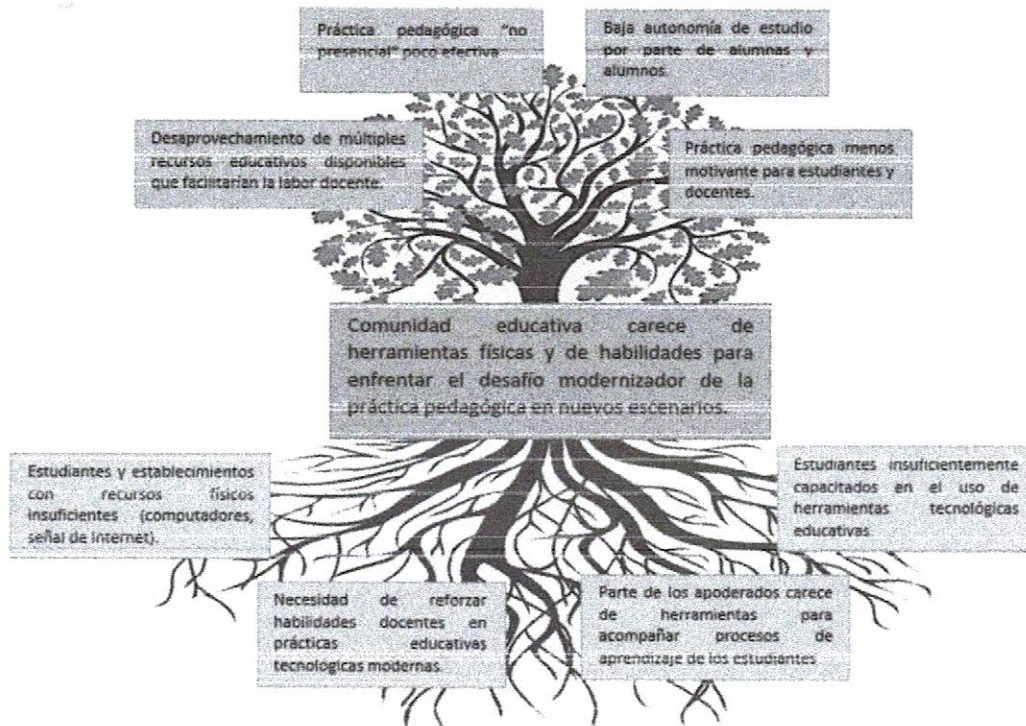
Práctica pedagógica "no presencial" poco efectiva.

Baja autonomía de estudio por parte de alumnas y alumnos.

Desaprovechamiento de múltiples recursos educativos disponibles que facilitarían la labor docente.

Práctica pedagógica menos motivante para estudiantes y docentes.

Comunidad educativa carece de herramientas físicas y de habilidades para enfrentar el desafío modernizador de la práctica pedagógica en nuevos escenarios.

Estudiantes y establecimientos con recursos físicos insuficientes (computadores, señal de internet).

Estudiantes insuficientemente capacitados en el uso de herramientas tecnológicas educativas.

Necesidad de reforzar habilidades docentes en prácticas educativas tecnológicas modernas.

Parte de los apoderados carece de herramientas para acompañar procesos de aprendizaje de los estudiantes